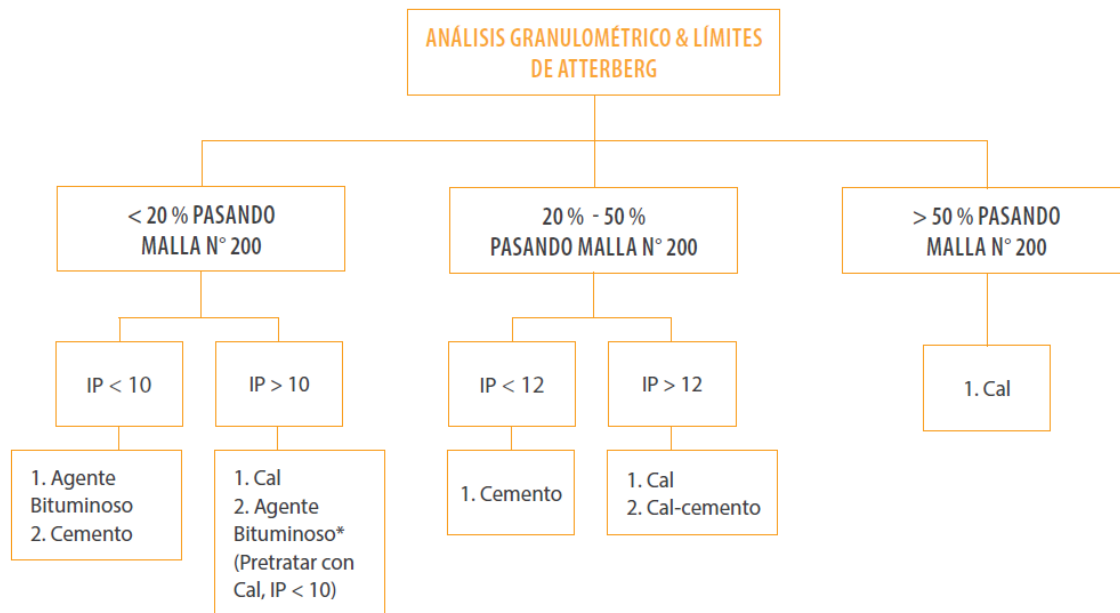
ANÁLISIS GRANULOMÉTRICO & LÍMITES DE ATTERBERG

< 20 % PASANDO MALLA N° 200

IP < 10

1. Agente Bituminoso
2. Cemento

IP > 10

1. Cal
2. Agente Bituminoso* (Pretratar con Cal, IP < 10)

20 % - 50 % PASANDO MALLA N° 200

IP < 12

1. Cemento

IP > 12

1. Cal
2. Cal-cemento

> 50 % PASANDO MALLA N° 200

1. Cal